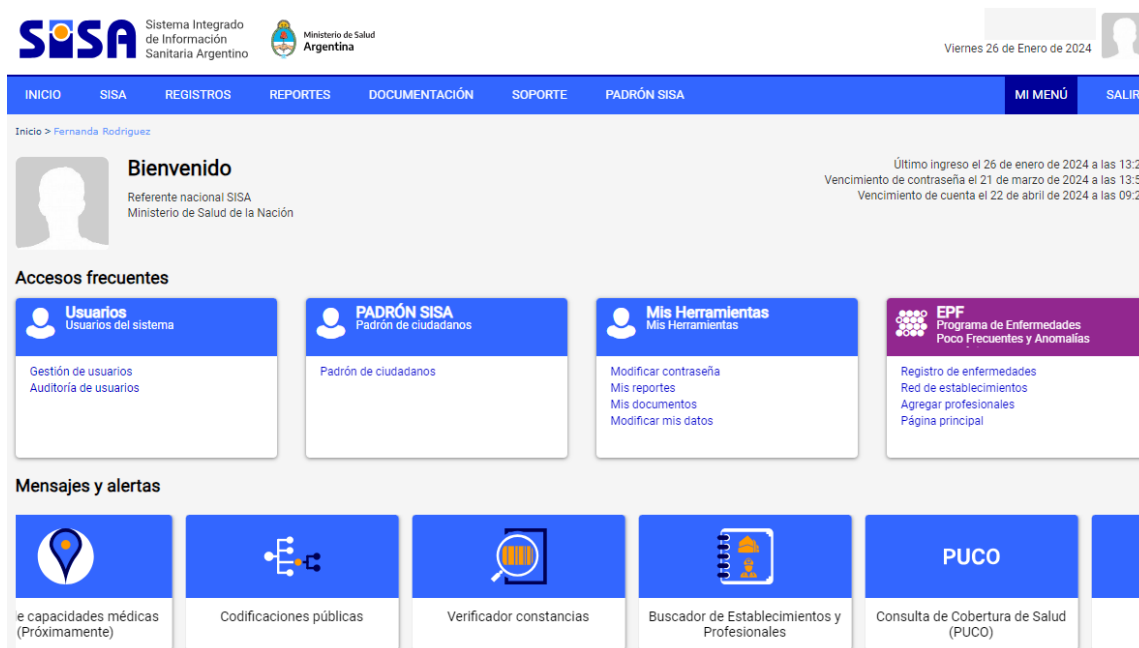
SISA Sistema Integrado de Información Sanitaria Argentino

Ministerio de Salud Argentina

Viernes 26 de Enero de 2024

INICIO SISA REGISTROS REPORTES DOCUMENTACIÓN SOPORTE PADRÓN SISA MI MENÚ SALIR

Inicio > Fernanda Rodriguez

Bienvenido

Referente nacional SISA
Ministerio de Salud de la Nación

Último ingreso el 26 de enero de 2024 a las 13:2
Vencimiento de contraseña el 21 de marzo de 2024 a las 13:5
Vencimiento de cuenta el 22 de abril de 2024 a las 09:2

Accesos frecuentes

Usuarios
Usuarios del sistema

Gestión de usuarios
Auditoría de usuarios

PADRÓN SISA
Padrón de ciudadanos

Padrón de ciudadanos

Mis Herramientas
Mis Herramientas

Modificar contraseña
Mis reportes
Mis documentos
Modificar mis datos

EPF
Programa de Enfermedades Poco Frecuentes y Anomalías

Registro de enfermedades
Red de establecimientos
Agregar profesionales
Página principal

Mensajes y alertas

e capacidades médicas (Próximamente)

Codificaciones públicas

Verificador constancias

Buscador de Establecimientos y Profesionales

PUCO

Consulta de Cobertura de Salud (PUCO)